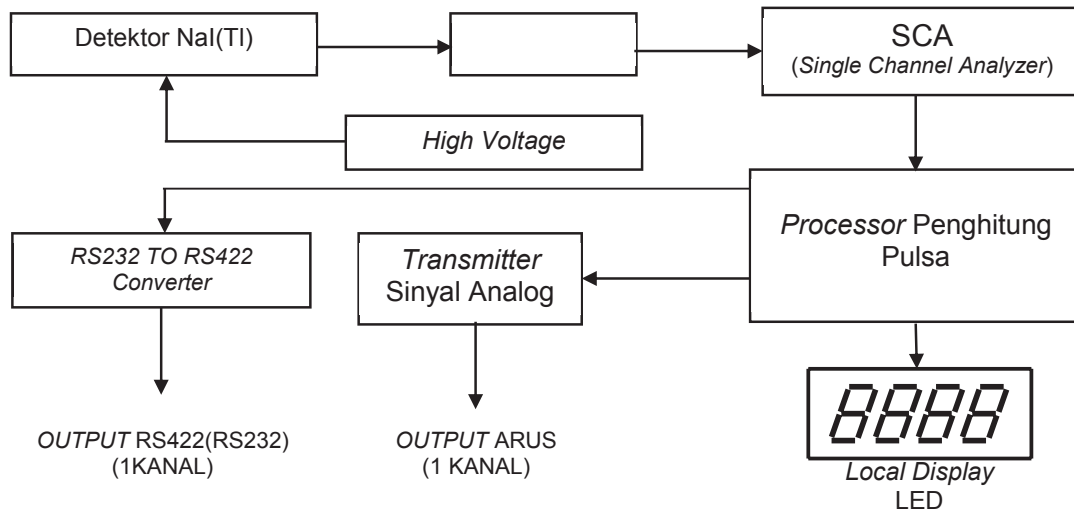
Detektor NaI(TI)

SCA
(Single Channel Analyzer)

High Voltage

Processor Penghitung Pulsa

RS232 TO RS422 Converter

Transmitter Sinyal Analog

8888

OUTPUT RS422(RS232)
(1KANAL)

OUTPUT ARUS
(1 KANAL)

Local Display
LED